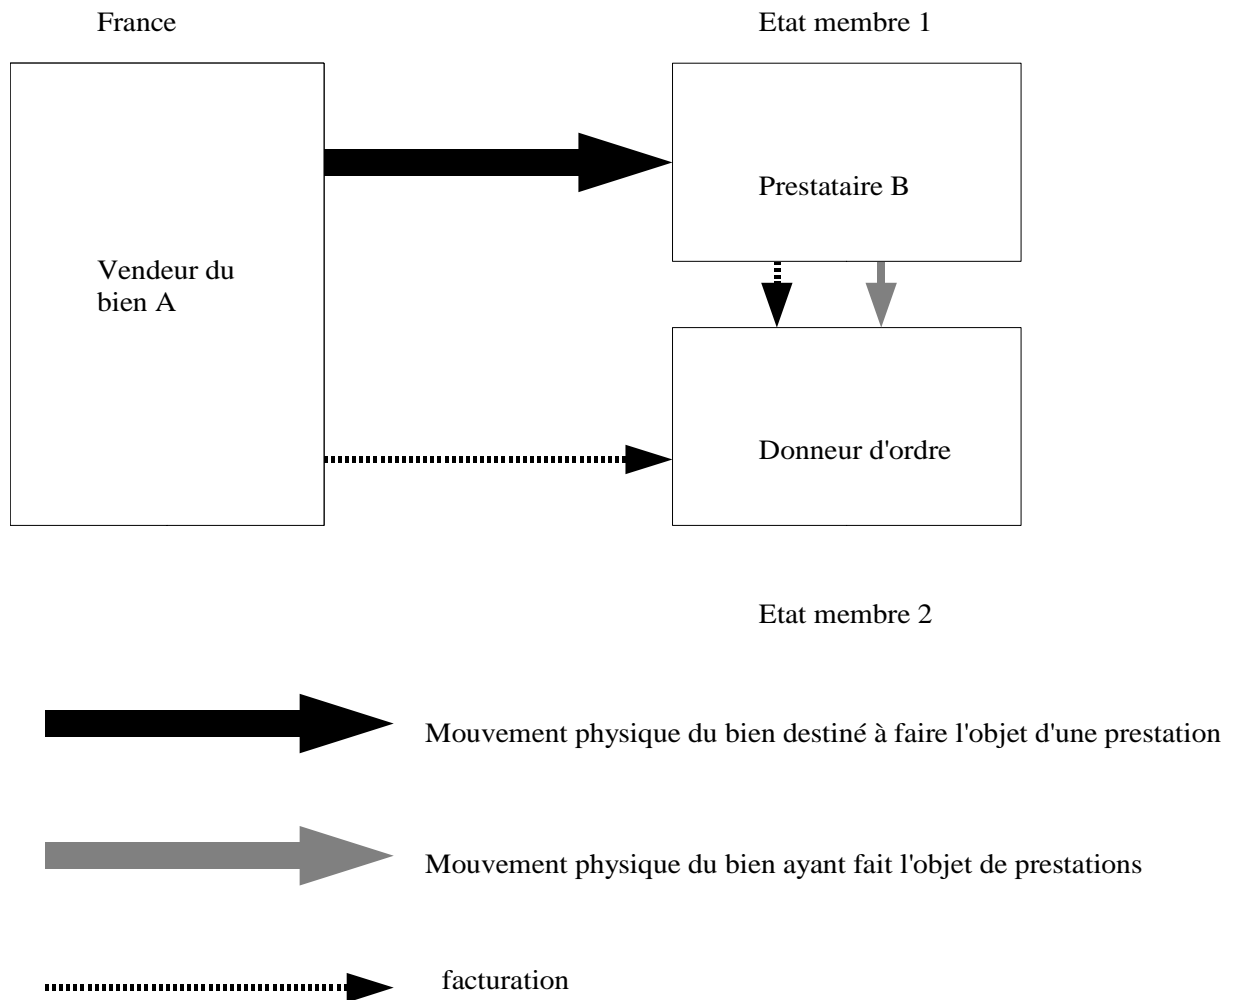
France

Etat membre 1

Vendeur du bien A

Prestataire B

Donneur d'ordre

Etat membre 2

Mouvement physique du bien destiné à faire l'objet d'une prestation

Mouvement physique du bien ayant fait l'objet de prestations

facturation